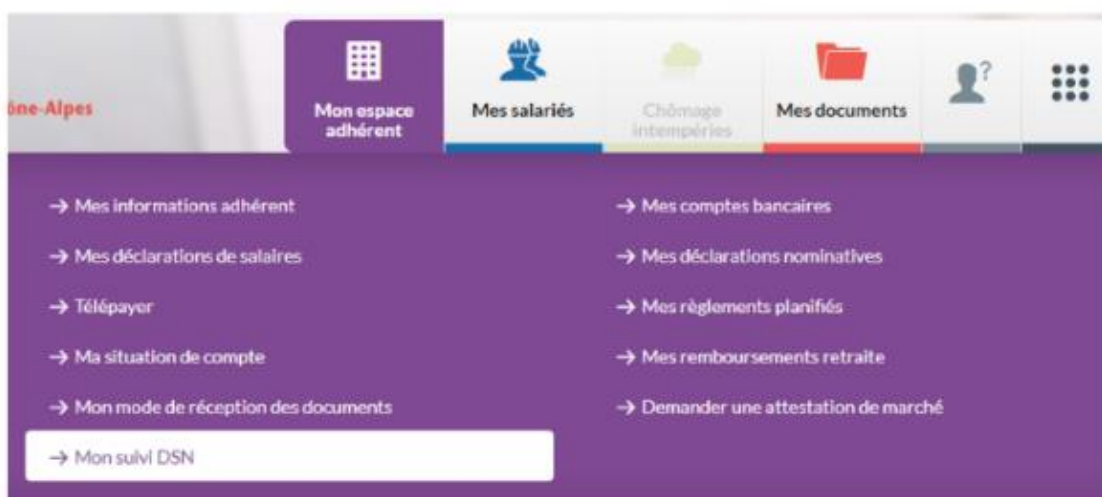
ône-Alpes

Mon espace adhérent

Mes salariés

Chômage intempéries

Mes documents

?

→ Mes informations adhérent

→ Mes déclarations de salaires

→ Télépayer

→ Ma situation de compte

→ Mon mode de réception des documents

→ Mon suivi DSN

→ Mes comptes bancaires

→ Mes déclarations nominatives

→ Mes règlements planifiés

→ Mes remboursements retraite

→ Demander une attestation de marché